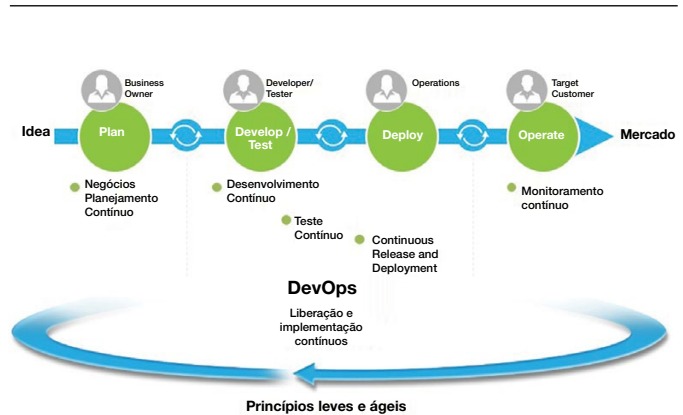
Business Owner

Developer/ Tester

Operations

Target Customer

Idea

Plan

Develop / Test

Deploy

Operate

Mercado

Negócios Planejamento Contínuo

Desenvolvimento Contínuo

Teste Contínuo

Continuous Release and Deployment

Monitoramento contínuo

DevOps

Liberação e implementação contínuos

Princípios leves e ágeis